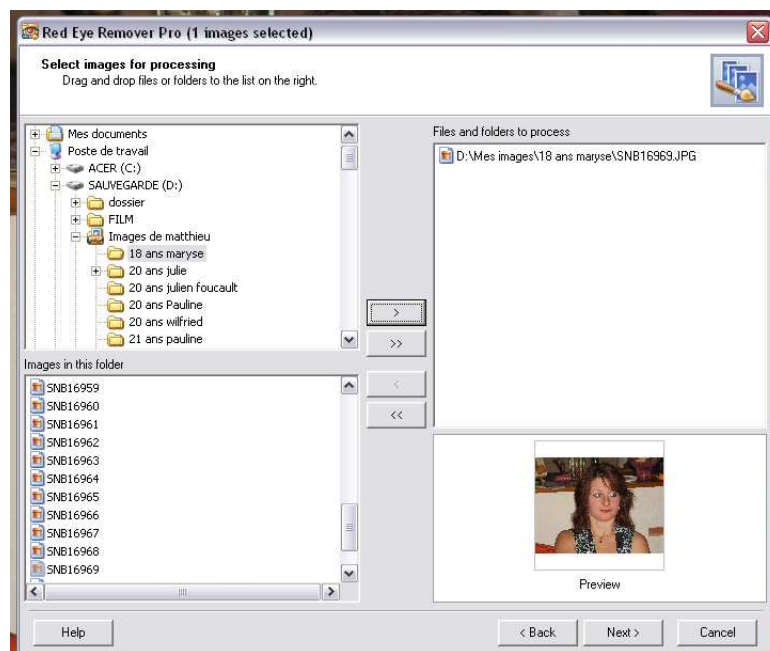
Red Eye Remover Pro (1 images selected)

Select images for processing
Drag and drop files or folders to the list on the right.

Mes documents
Poste de travail
ACER (C:)
SAUVEGARDE (D:)
dossier
FILM
Images de matthieu
18 ans maryse
20 ans julie
20 ans julien foucault
20 ans Pauline
20 ans wilfried
21 ans pauline

Images in this folder
SNB16959
SNB16960
SNB16961
SNB16962
SNB16963
SNB16964
SNB16965
SNB16966
SNB16967
SNB16968
SNB16969

>
>>
<
<<

Files and folders to process
D:\Mes images\18 ans maryse\SNB16969.JPG

Preview

Help
< Back
Next >
Cancel